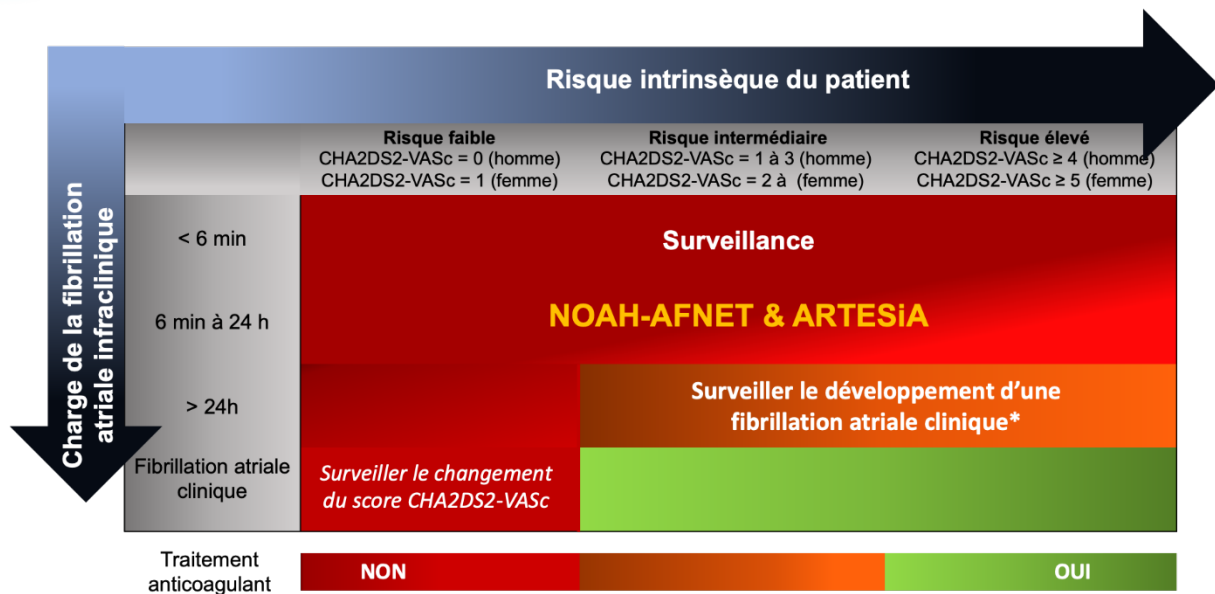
Risque intrinsèque du patient

Charge de la fibrillation atriale infraclinique

| | Risque faible CHA2DS2-VASc = 0 (homme) CHA2DS2-VASc = 1 (femme) | Risque intermédiaire CHA2DS2-VASc = 1 à 3 (homme) CHA2DS2-VASc = 2 à (femme) | Risque élevé CHA2DS2-VASc ≥ 4 (homme) CHA2DS2-VASc ≥ 5 (femme) |
|---|---|---|---|
| < 6 min | Surveillance | | |
| 6 min à 24 h | NOAH-AFNET & ARTESiA | | |
| > 24h | | Surveiller le développement d'une fibrillation atriale clinique* | |
| Fibrillation atriale clinique | Surveiller le changement du score CHA2DS2-VASc | | |

Traitement anticoagulant NON OUI